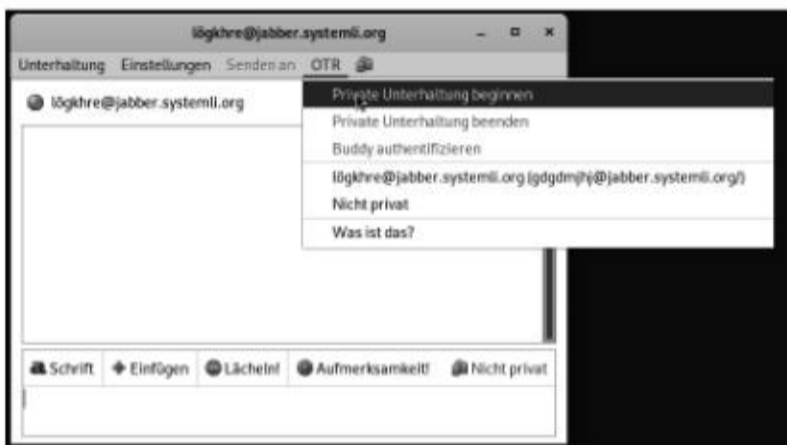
lögkhre@jabber.systemli.org

Unterhaltung Einstellungen Senden an OTR

lögkhre@jabber.systemli.org

Private Unterhaltung beginnen
Private Unterhaltung beenden
Buddy authentifizieren
lögkhre@jabber.systemli.org (gdgdmjhj@jabber.systemli.org/)
Nicht privat
Was ist das?

Schrift Einfügen Lächeln! Aufmerksamkeit! Nicht privat